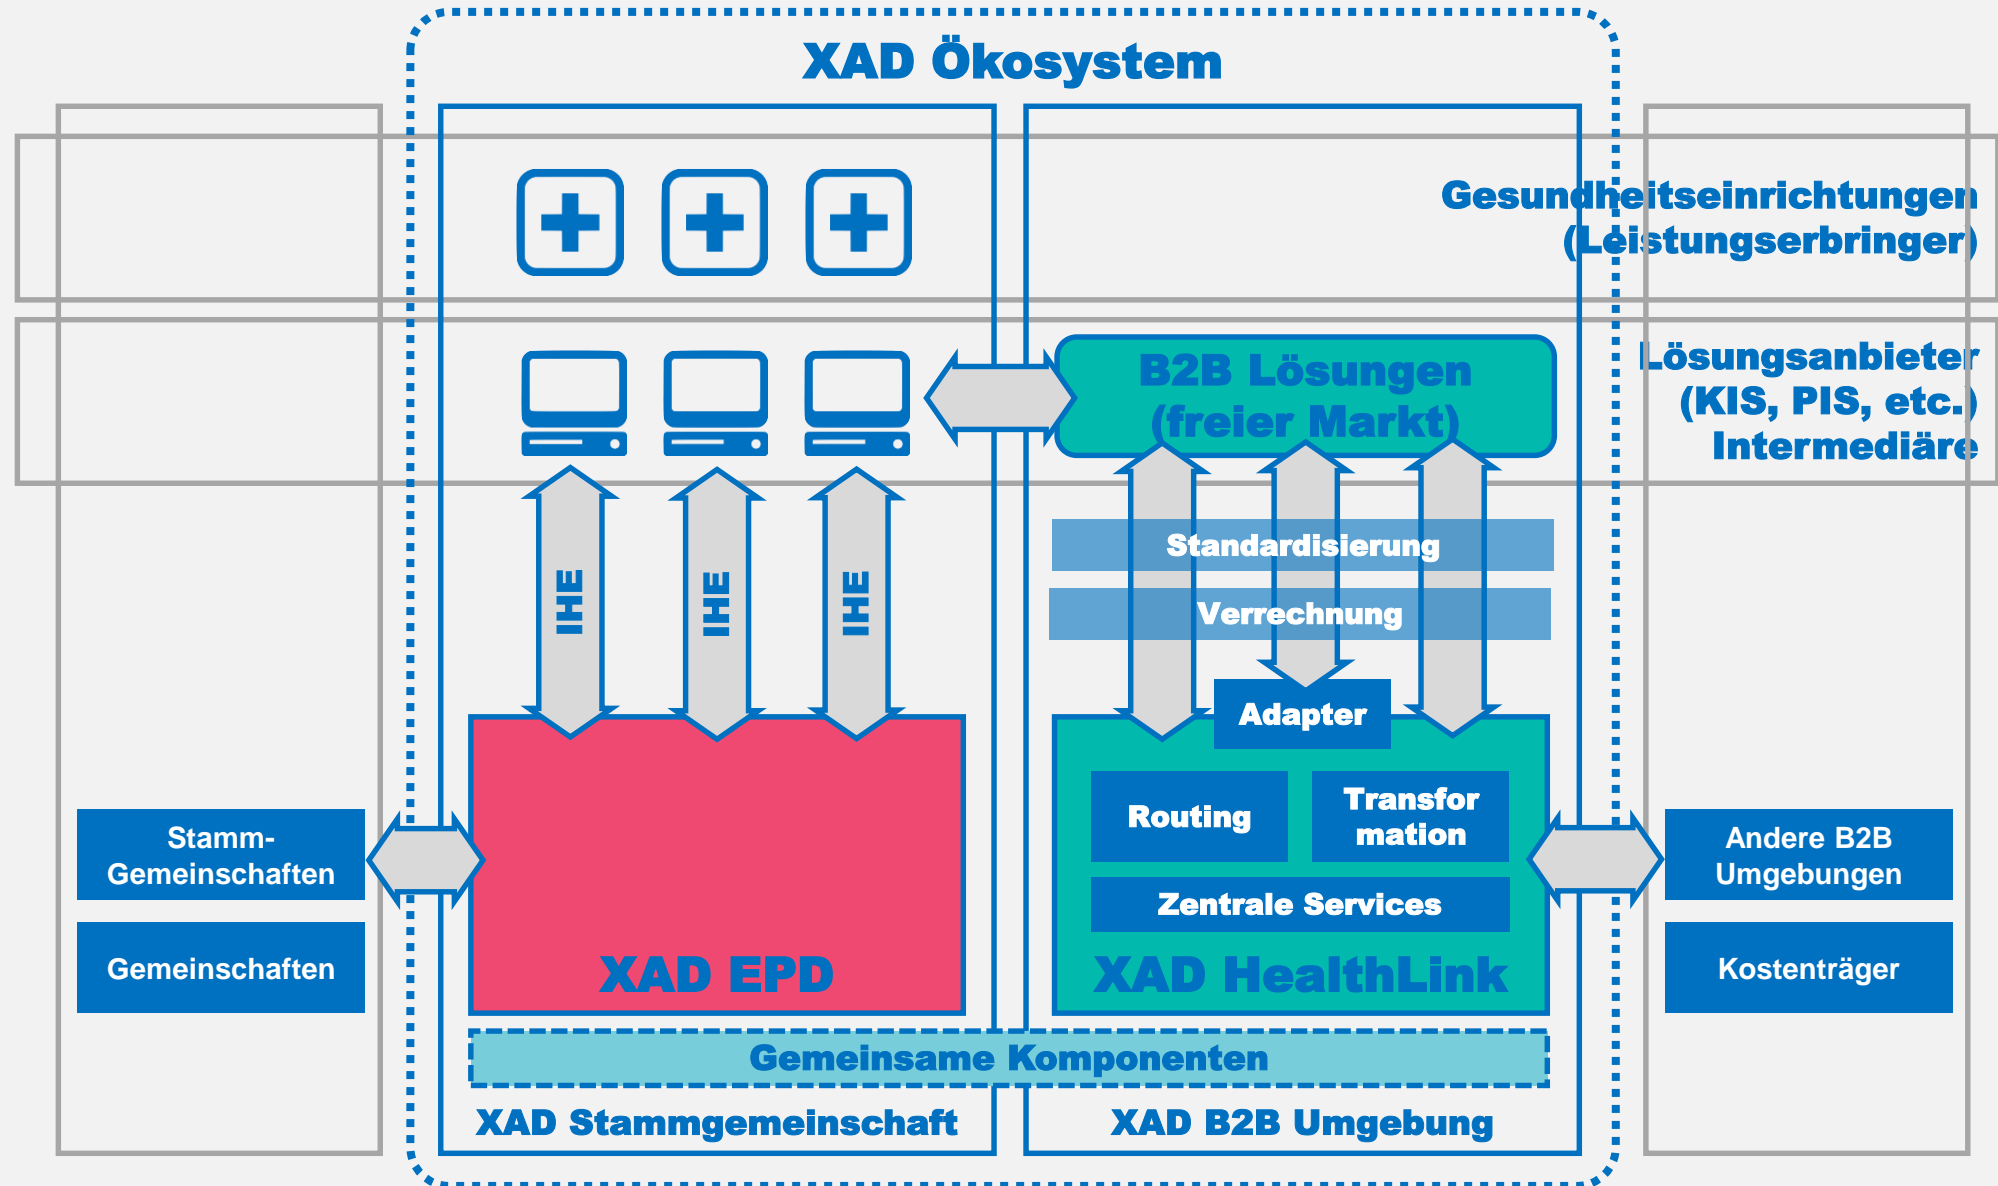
XAD Ökosystem

Gesundheitseinrichtungen (Leistungserbringer)

Lösungsanbieter (KIS, PIS, etc.) Intermediäre

B2B Lösungen (freier Markt)

IHE

IHE

IHE

Standardisierung

Verrechnung

Adapter

Routing

Transfor mation

Zentrale Services

XAD HealthLink

XAD EPD

Stamm-Gemeinschaften

Gemeinschaften

Andere B2B Umgebungen

Kostenträger

Gemeinsame Komponenten

XAD Stammgemeinschaft

XAD B2B Umgebung